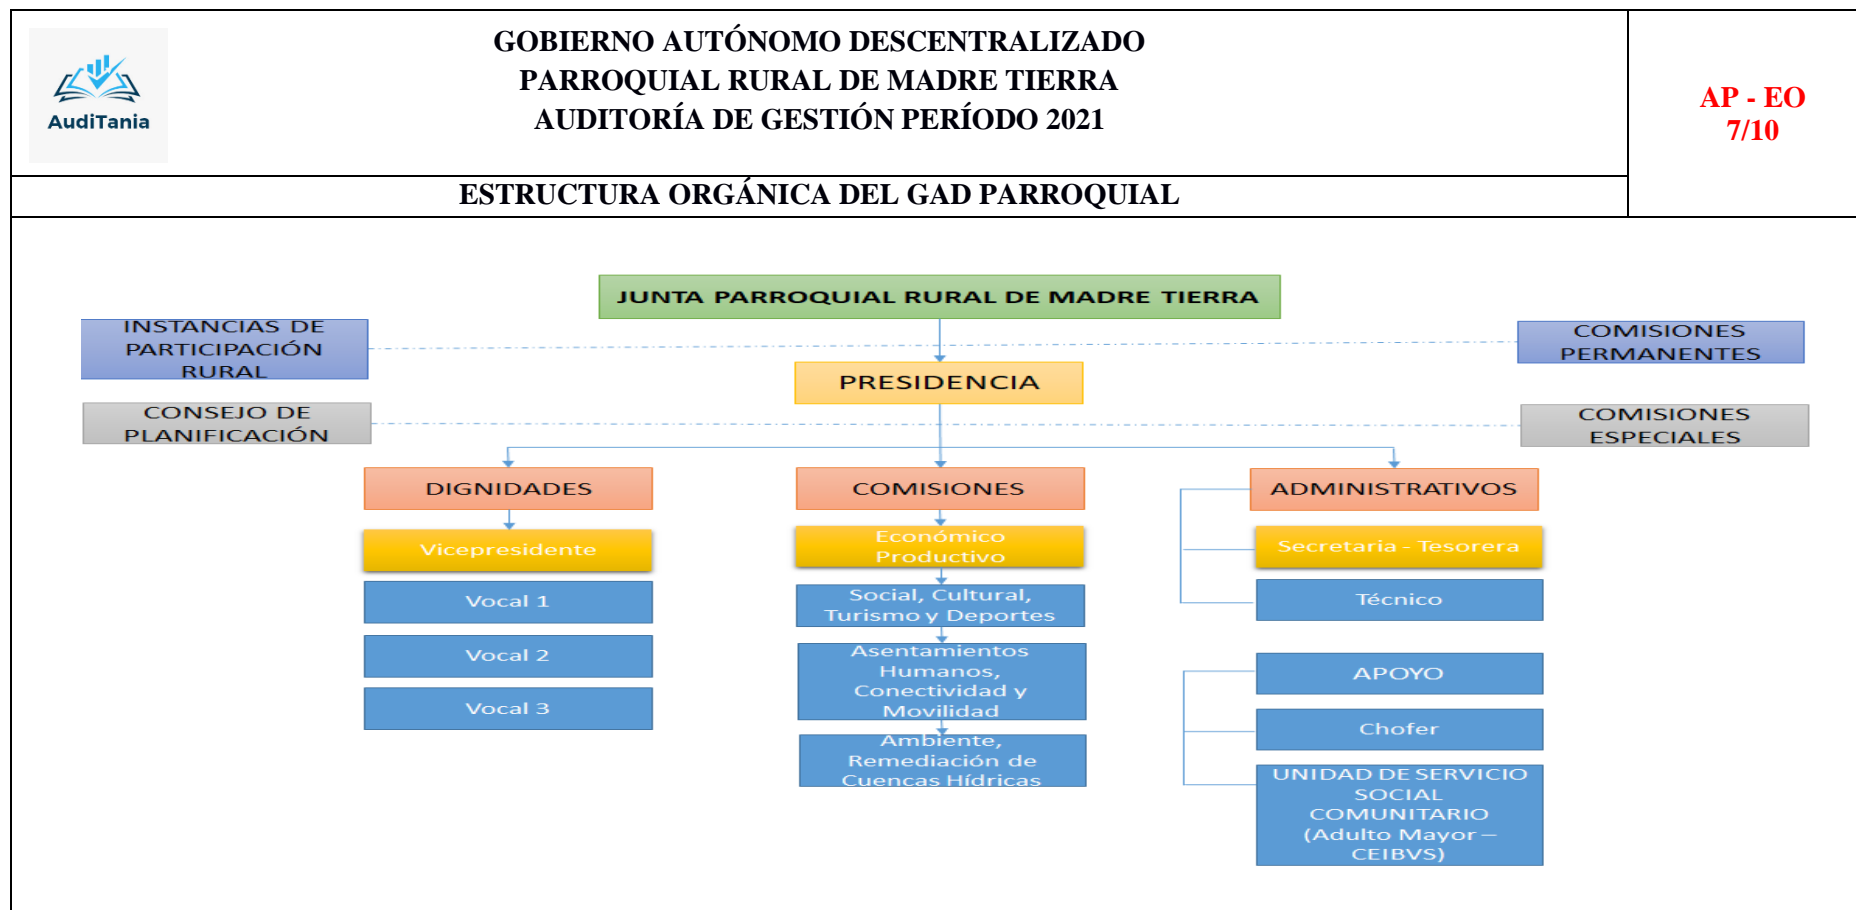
AudiTania

GOBIERNO AUTÓNOMO DESCENTRALIZADO PARROQUIAL RURAL DE MADRE TIERRA AUDITORÍA DE GESTIÓN PERÍODO 2021

AP - EO 7/10

ESTRUCTURA ORGÁNICA DEL GAD PARROQUIAL

JUNTA PARROQUIAL RURAL DE MADRE TIERRA

INSTANCIAS DE PARTICIPACIÓN RURAL

COMISIONES PERMANENTES

PRESIDENCIA

CONSEJO DE PLANIFICACIÓN

COMISIONES ESPECIALES

DIGNIDADES

Vicepresidente

Vocal 1

Vocal 2

Vocal 3

COMISIONES

Económico Productivo

Social, Cultural, Turismo y Deportes

Asentamientos Humanos, Conectividad y Movilidad

Ambiente, Remediación de Cuencas Hídricas

ADMINISTRATIVOS

Secretaria - Tesorera

Técnico

APOYO

Chofer

UNIDAD DE SERVICIO SOCIAL COMUNITARIO (Adulto Mayor – CEIBVS)